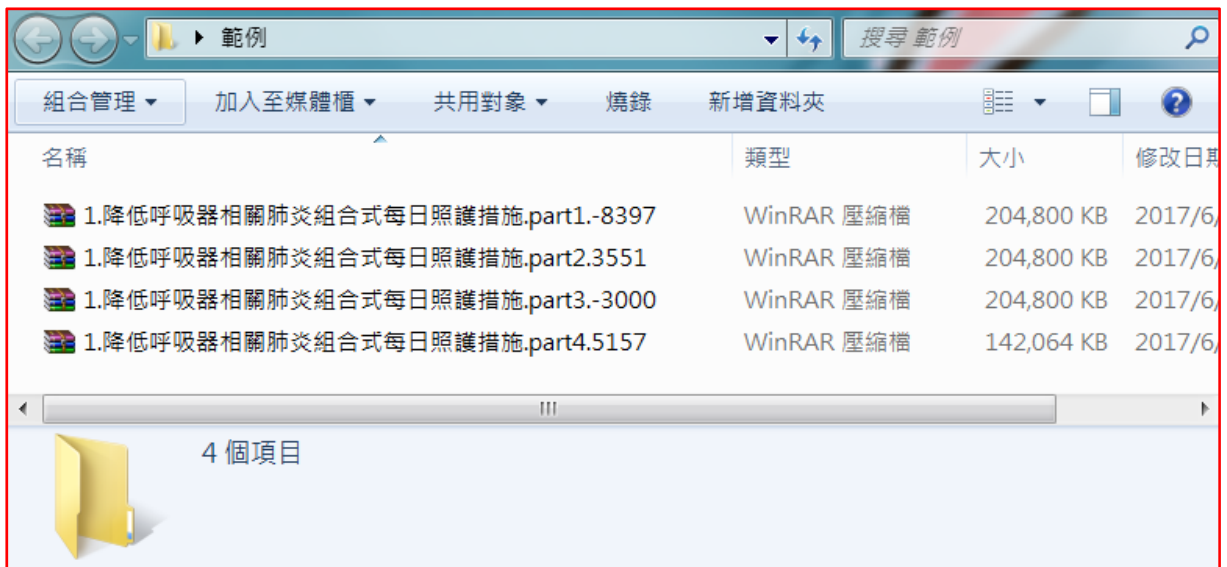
▸ 範例

搜尋 範例

組合管理 ▾ 加入至媒體櫃 ▾ 共用對象 ▾ 燒錄 新增資料夾

| 名稱 | 類型 | 大小 | 修改日期 |
|---|---|---|---|
| 1.降低呼吸器相關肺炎組合式每日照護措施.part1.-8397 | WinRAR 壓縮檔 | 204,800 KB | 2017/6/ |
| 1.降低呼吸器相關肺炎組合式每日照護措施.part2.3551 | WinRAR 壓縮檔 | 204,800 KB | 2017/6/ |
| 1.降低呼吸器相關肺炎組合式每日照護措施.part3.-3000 | WinRAR 壓縮檔 | 204,800 KB | 2017/6/ |
| 1.降低呼吸器相關肺炎組合式每日照護措施.part4.5157 | WinRAR 壓縮檔 | 142,064 KB | 2017/6/ |

4 個項目